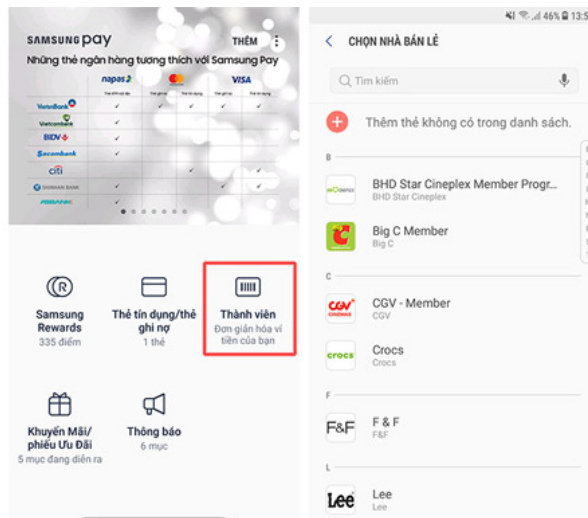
SAMSUNG pay THÊM

Những thẻ ngân hàng tương thích với Samsung Pay

napas VISA

VietinBank
Vietcombank
BIDV
Sacombank
citi
SHINHAN BANK
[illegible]

Samsung Rewards
335 điểm

Thẻ tín dụng/thẻ ghi nợ
1 thẻ

Thành viên
Đơn giản hóa ví tiền của bạn

Khuyến Mãi/ phiếu Ưu Đãi
5 mục đang diễn ra

Thông báo
6 mục

46% 13:

CHỌN NHÀ BÁN LẺ

Tìm kiếm

Thêm thẻ không có trong danh sách.

B

BHD Star Cineplex Member Progr...
BHD Star Cineplex

Big C Member
Big C

C

CGV - Member
CGV

Crocs
Crocs

F

F & F
F&F

L

Lee
Lee